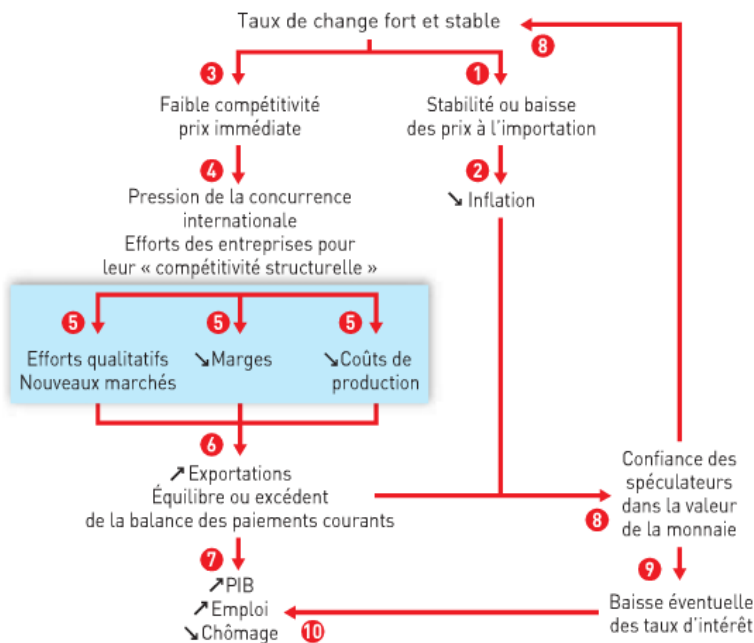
Taux de change fort et stable

8

3

1

Faible compétitivité prix immédiate

Stabilité ou baisse des prix à l'importation

4

2

↘ Inflation

Pression de la concurrence internationale
Efforts des entreprises pour leur « compétitivité structurelle »

5

5

5

Efforts qualitatifs
Nouveaux marchés

↘Marges

↘Coûts de production

6

↗Exportations
Équilibre ou excédent de la balance des paiements courants

Confiance des spéculateurs dans la valeur de la monnaie

8

7

9

↗PIB
↗Emploi
↘Chômage

10

Baisse éventuelle des taux d'intérêt